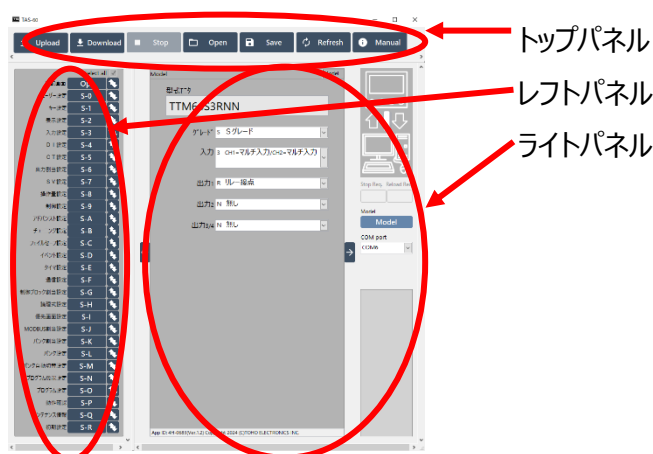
TAS-xx

Upload
Download
Stop
Open
Save
Refresh
Manual

トップパネル
レフトパネル
ライトパネル

Model
形式ｺｰﾄﾞ
TTM6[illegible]S3RNN
グレード S Sグレード
入力 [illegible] CH1=マルチ入力 CH2=マルチ入力
出力1 R リレー接点
出力2 N 無し
出力3/4 N 無し

S-0
S-1
S-2
S-3
S-4
S-5
S-6
S-7
S-8
S-9
S-A
S-B
S-C
S-D
S-E
S-F
S-G
S-H
S-I
S-J
S-K
S-L
S-M
S-N
S-O
S-P
S-Q
S-R

Stop Req.
Reload Re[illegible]
Model
Model
COM port
COM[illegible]

App ID: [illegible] Copyright 2024 (C)TOHO ELECTRONICS INC.